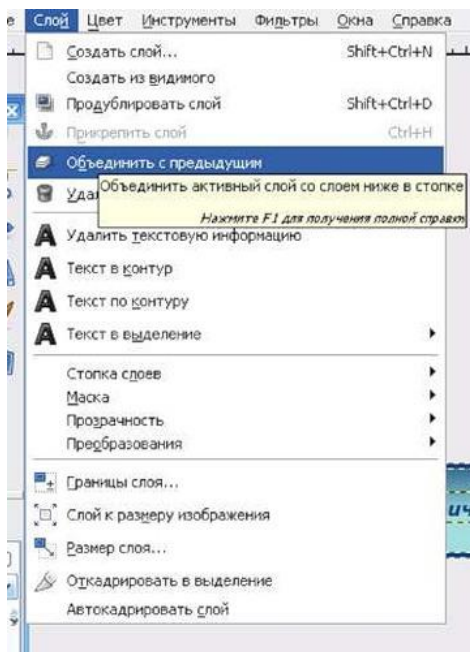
е Слой Цвет Инструменты Фильтры Окна Справка

Создать слой... Shift+Ctrl+N
Создать из видимого
Продублировать слой Shift+Ctrl+D
Прикрепить слой Ctrl+H
Объединить с предыдущим
Уда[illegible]
Объединить активный слой со слоем ниже в стопке
Нажмите F1 для получения полной справк
Удалить текстовую информацию
Текст в контур
Текст по контуру
Текст в выделение
Стопка слоев
Маска
Прозрачность
Преобразования
Границы слоя...
Слой к размеру изображения
Размер слоя...
Откадрировать в выделение
Автокадрировать слой

ич